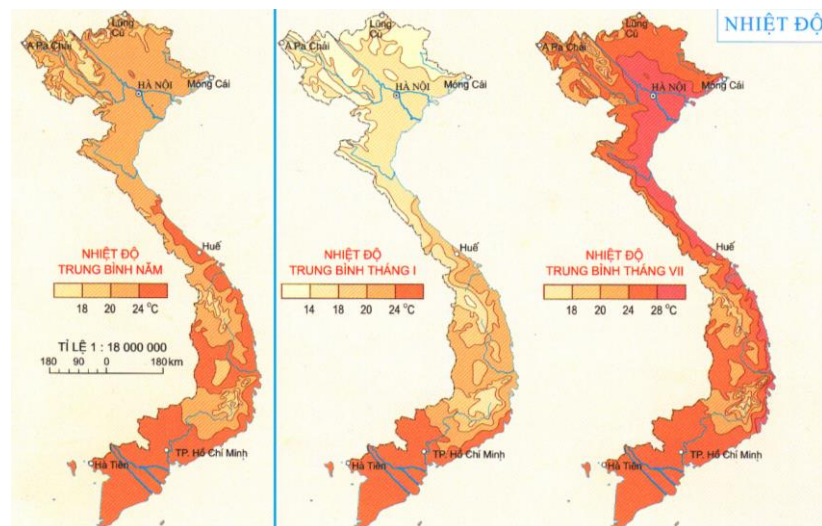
NHIỆT ĐỘ

Lũng Cú
A Pa Chải
HÀ NỘI
Móng Cái
Huế
NHIỆT ĐỘ TRUNG BÌNH NĂM
18 20 24 °C
TỈ LỆ 1 : 18 000 000
180 90 0 180 km
Hà Tiên
TP. Hồ Chí Minh

Lũng Cú
A Pa Chải
HÀ NỘI
Móng Cái
Huế
NHIỆT ĐỘ TRUNG BÌNH THÁNG I
14 18 20 24 °C
Hà Tiên
TP. Hồ Chí Minh

Lũng Cú
A Pa Chải
HÀ NỘI
Móng Cái
Huế
NHIỆT ĐỘ TRUNG BÌNH THÁNG VII
18 20 24 28 °C
Hà Tiên
TP. Hồ Chí Minh